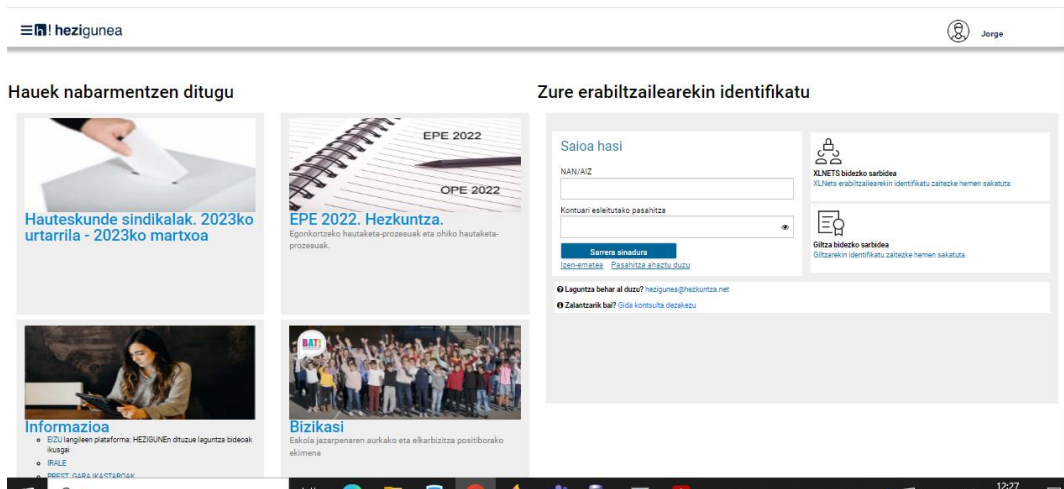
hezigunea

Jorge

Hauek nabarmentzen ditugu

EPE 2022

OPE 2022

Hauteskunde sindikalak. 2023ko urtarrila - 2023ko martxoa

EPE 2022. Hezkuntza.

Egonkortzeko hautaketa-prozesuak eta ohiko hautaketa-prozesuak.

Informazioa

- EIZU langileen plataforma: HEZIGUNEn dituzue laguntza bideoak ikusgai
- IRALE
- PREST_GARA IKASTAROAK

BAT!

Bizikasi

Eskola jazarpenaren aurkako eta elkarbizitza positiborako ekimena

Zure erabiltzailearekin identifikatu

Saioa hasi

NAN/AIZ

Kontuari esleitutako pasahitza

Sarrera sinadura

Izen-ematea Pasahitza ahaztu duzu

XLNETS bidezko sarbidea

XLNets erabiltzailearekin identifikatu zaitezke hemen sakatuta

Giltza bidezko sarbidea

Giltzarekin identifikatu zaitezke hemen sakatuta

Laguntza behar al duzu? hezigunea@hezkuntza.net

Zalantzarik bai? Gida kontsulta dezakezu

12:27